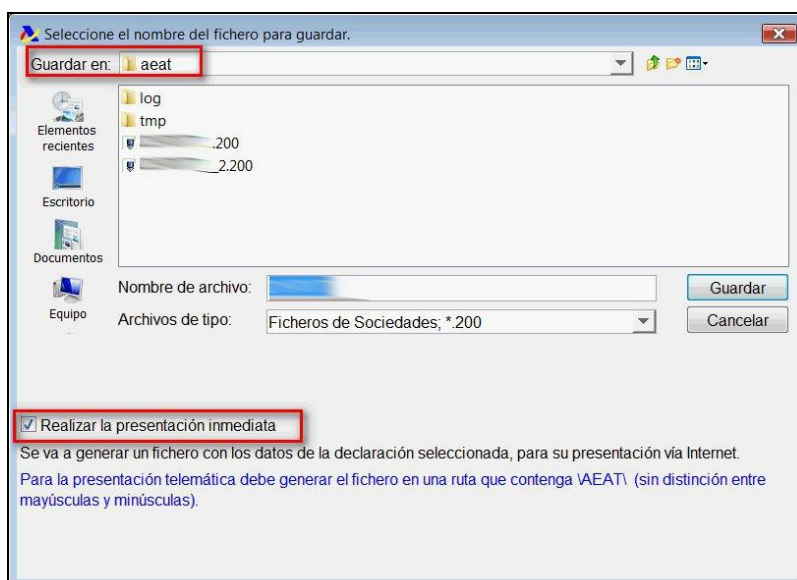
Seleccione el nombre del fichero para guardar.

Guardar en: aeat

log
tmp
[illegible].200
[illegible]2.200

Elementos recientes
Escritorio
Documentos
Equipo

Nombre de archivo: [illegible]
Archivos de tipo: Ficheros de Sociedades; *.200

Guardar
Cancelar

Realizar la presentación inmediata

Se va a generar un fichero con los datos de la declaración seleccionada, para su presentación vía Internet.

Para la presentación telemática debe generar el fichero en una ruta que contenga \AEAT\ (sin distinción entre mayúsculas y minúsculas).